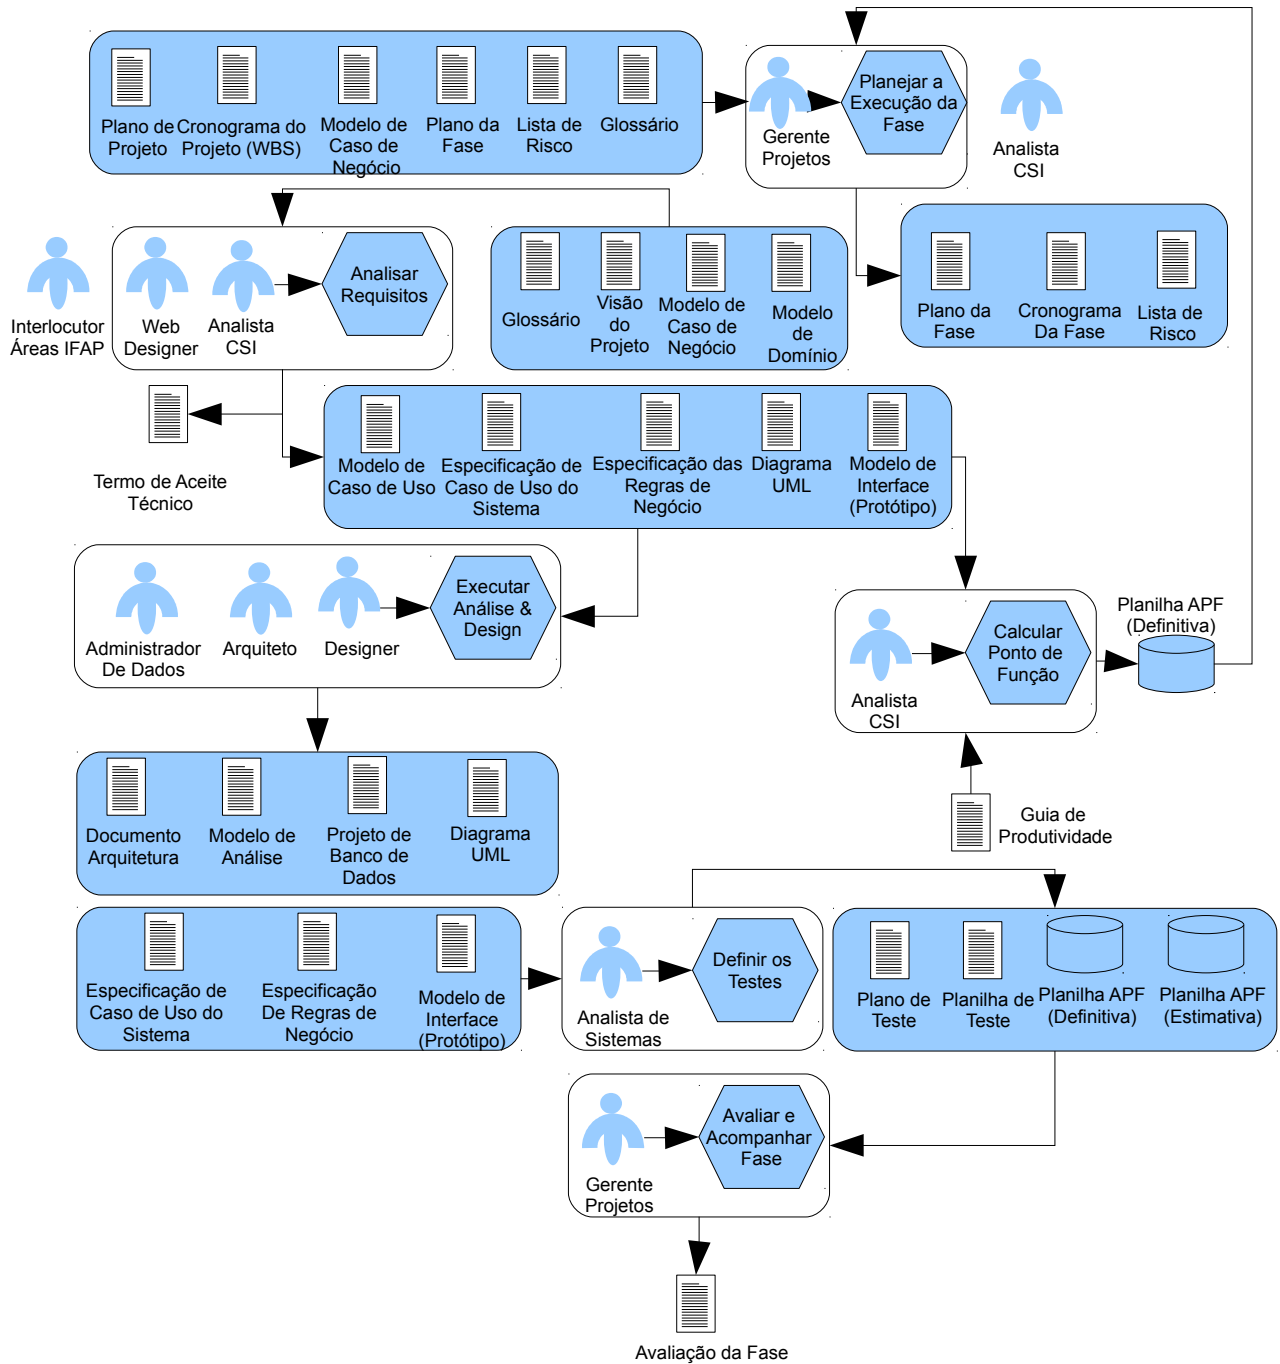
Plano de Projeto
Cronograma do Projeto (WBS)
Modelo de Caso de Negócio
Plano da Fase
Lista de Risco
Glossário

Gerente Projetos
Planejar a Execução da Fase
Analista CSI

Interlocutor Áreas IFAP
Web Designer
Analista CSI
Analisar Requisitos

Glossário
Visão do Projeto
Modelo de Caso de Negócio
Modelo de Domínio

Plano da Fase
Cronograma Da Fase
Lista de Risco

Termo de Aceite Técnico

Modelo de Caso de Uso
Especificação de Caso de Uso do Sistema
Especificação das Regras de Negócio
Diagrama UML
Modelo de Interface (Protótipo)

Administrador De Dados
Arquiteto
Designer
Executar Análise & Design

Planilha APF (Definitiva)
Analista CSI
Calcular Ponto de Função

Guia de Produtividade

Documento Arquitetura
Modelo de Análise
Projeto de Banco de Dados
Diagrama UML

Especificação de Caso de Uso do Sistema
Especificação De Regras de Negócio
Modelo de Interface (Protótipo)

Analista de Sistemas
Definir os Testes

Plano de Teste
Planilha de Teste
Planilha APF (Definitiva)
Planilha APF (Estimativa)

Gerente Projetos
Avaliar e Acompanhar Fase

Avaliação da Fase